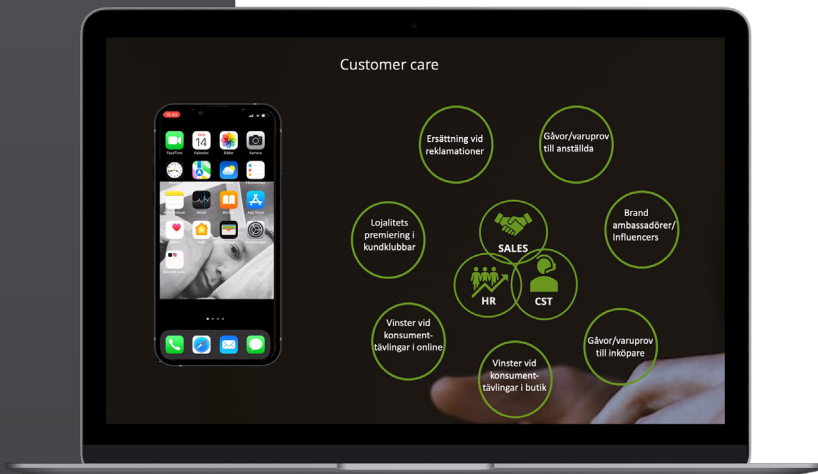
Customer care

Ersättning vid reklamationer

Gåvor/varuprov till anställda

Lojalitets premiering i kundklubbar

SALES

Brand ambassadörer/ Influencers

HR

CST

Vinster vid konsument-tävlingar i online

Gåvor/varuprov till inköpare

Vinster vid konsument-tävlingar i butik

14